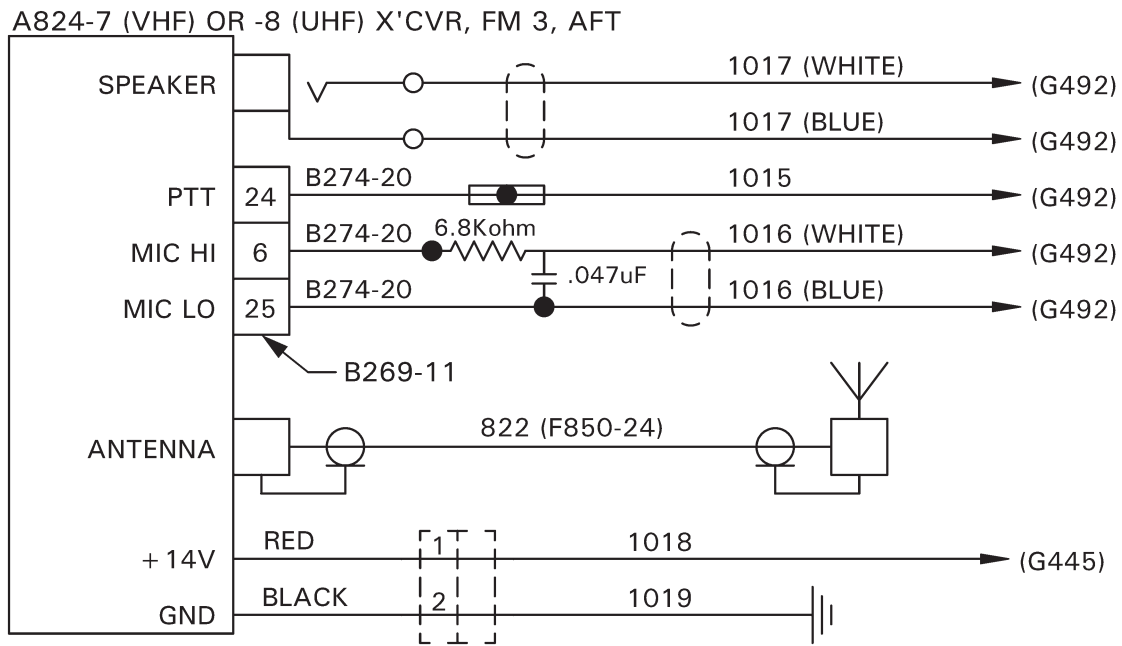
A824-7 (VHF) OR -8 (UHF) X'CVR, FM 3, AFT

SPEAKER
1017 (WHITE)
(G492)
1017 (BLUE)
(G492)

PTT 24
B274-20
1015
(G492)

MIC HI 6
B274-20
6.8Kohm
1016 (WHITE)
(G492)
.047uF

MIC LO 25
B274-20
1016 (BLUE)
(G492)

B269-11

ANTENNA
822 (F850-24)

+14V
RED
1
1018
(G445)

GND
BLACK
2
1019